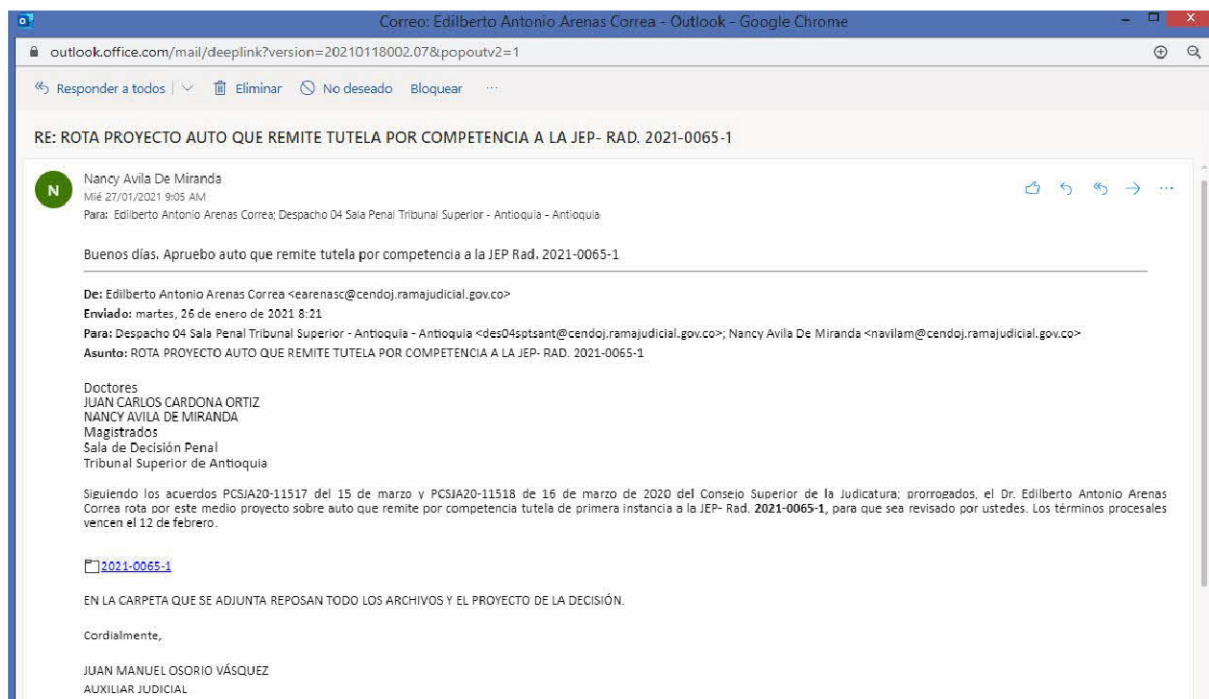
Correo: Edilberto Antonio Arenas Correa - Outlook - Google Chrome

outlook.office.com/mail/deeplink?version=20210118002.07&popoutv2=1

Responder a todos | Eliminar No deseado Bloquear ···

RE: ROTA PROYECTO AUTO QUE REMITE TUTELA POR COMPETENCIA A LA JEP- RAD. 2021-0065-1

N
Nancy Avila De Miranda
Mié 27/01/2021 9:05 AM
Para: Edilberto Antonio Arenas Correa; Despacho 04 Sala Penal Tribunal Superior - Antioquia - Antioquia

Buenos días. Apruebo auto que remite tutela por competencia a la JEP Rad. 2021-0065-1

De: Edilberto Antonio Arenas Correa <earenasc@cendoj.ramajudicial.gov.co>
Enviado: martes, 26 de enero de 2021 8:21
Para: Despacho 04 Sala Penal Tribunal Superior - Antioquia - Antioquia <des04sptsant@cendoj.ramajudicial.gov.co>; Nancy Avila De Miranda <navilam@cendoj.ramajudicial.gov.co>
Asunto: ROTA PROYECTO AUTO QUE REMITE TUTELA POR COMPETENCIA A LA JEP- RAD. 2021-0065-1

Doctores
JUAN CARLOS CARDONA ORTIZ
NANCY AVILA DE MIRANDA
Magistrados
Sala de Decisión Penal
Tribunal Superior de Antioquia

Siguiendo los acuerdos PCSJA20-11517 del 15 de marzo y PCSJA20-11518 de 16 de marzo de 2020 del Consejo Superior de la Judicatura; prorrogados, el Dr. Edilberto Antonio Arenas Correa rota por este medio proyecto sobre auto que remite por competencia tutela de primera instancia a la JEP- Rad. 2021-0065-1, para que sea revisado por ustedes. Los términos procesales vencen el 12 de febrero.

2021-0065-1

EN LA CARPETA QUE SE ADJUNTA REPOSAN TODO LOS ARCHIVOS Y EL PROYECTO DE LA DECISIÓN.

Cordialmente,

JUAN MANUEL OSORIO VÁSQUEZ
AUXILIAR JUDICIAL